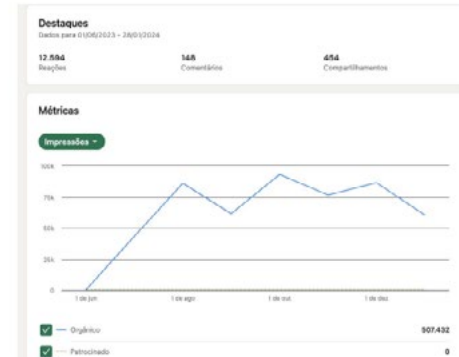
Destaques
Dados para 01/06/2023 - 28/01/2024

12.594
Reações

148
Comentários

454
Compartilhamentos

Métricas

Impressões ▾

100k
75k
50k
25k
0

1 de jun
1 de ago
1 de out
1 de dez

Orgânico
507.432

Patrocinado
0